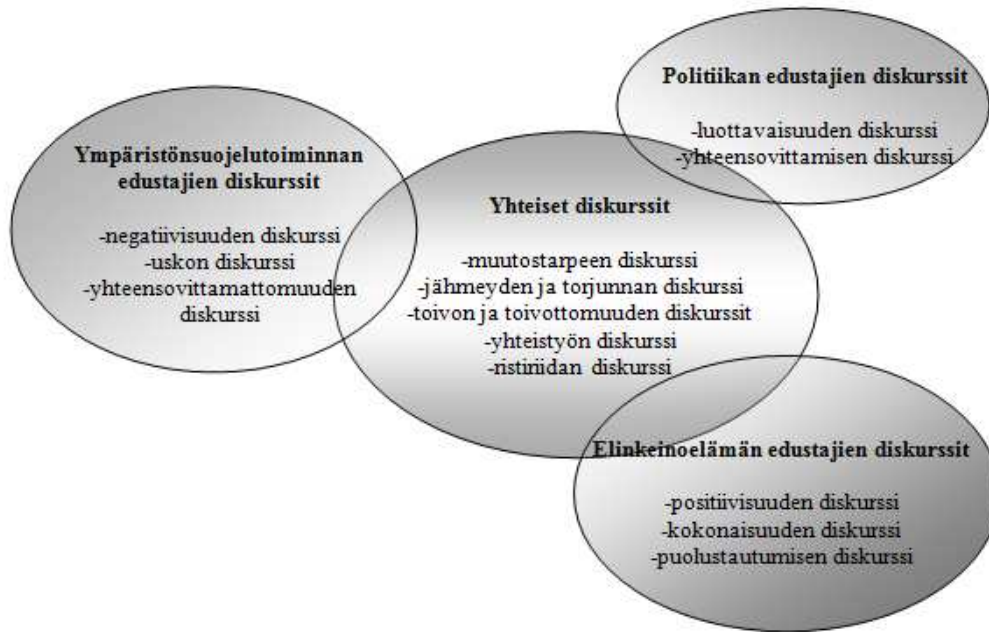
Politiikan edustajien diskurssit

-luottavaisuuden diskurssi
-yhteensovittamisen diskurssi

Ympäristönsuojelutoiminnan edustajien diskurssit

-negatiivisuuden diskurssi
-uskon diskurssi
-yhteensovittamattomuuden diskurssi

Yhteiset diskurssit

-muutostarpeen diskurssi
-jähmeyden ja torjunnan diskurssi
-toivon ja toivottomuuden diskurssit
-yhteistyön diskurssi
-ristiriidan diskurssi

Elinkeinoelämän edustajien diskurssit

-positiivisuuden diskurssi
-kokonaisuuden diskurssi
-puolustautumisen diskurssi